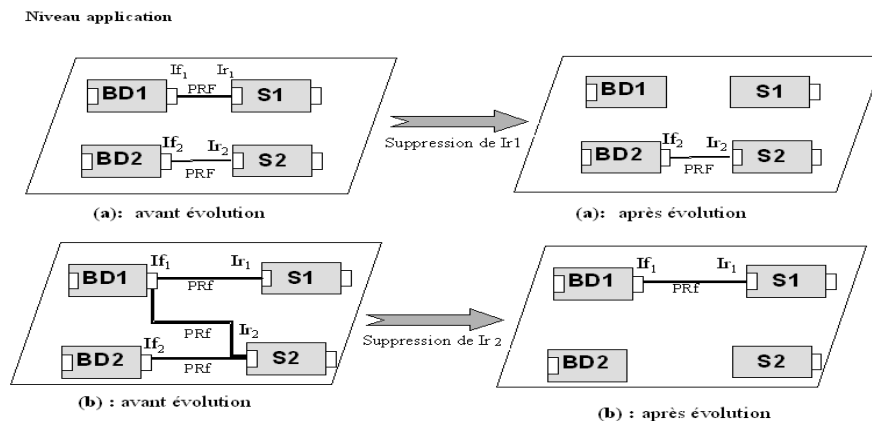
Niveau application

$If_1$ $Ir_1$
BD1 PRF S1
$If_2$ $Ir_2$
BD2 PRF S2

Suppression de Ir1

BD1 S1
$If_2$ $Ir_2$
BD2 PRF S2

(a): avant évolution

(a): après évolution

BD1 $If_1$ $Ir_1$ S1
PRf
PRf $Ir_2$
BD2 $If_2$ S2
PRf

Suppression de Ir 2

BD1 $If_1$ $Ir_1$ S1
PRf
BD2 S2

(b) : avant évolution

(b) : après évolution